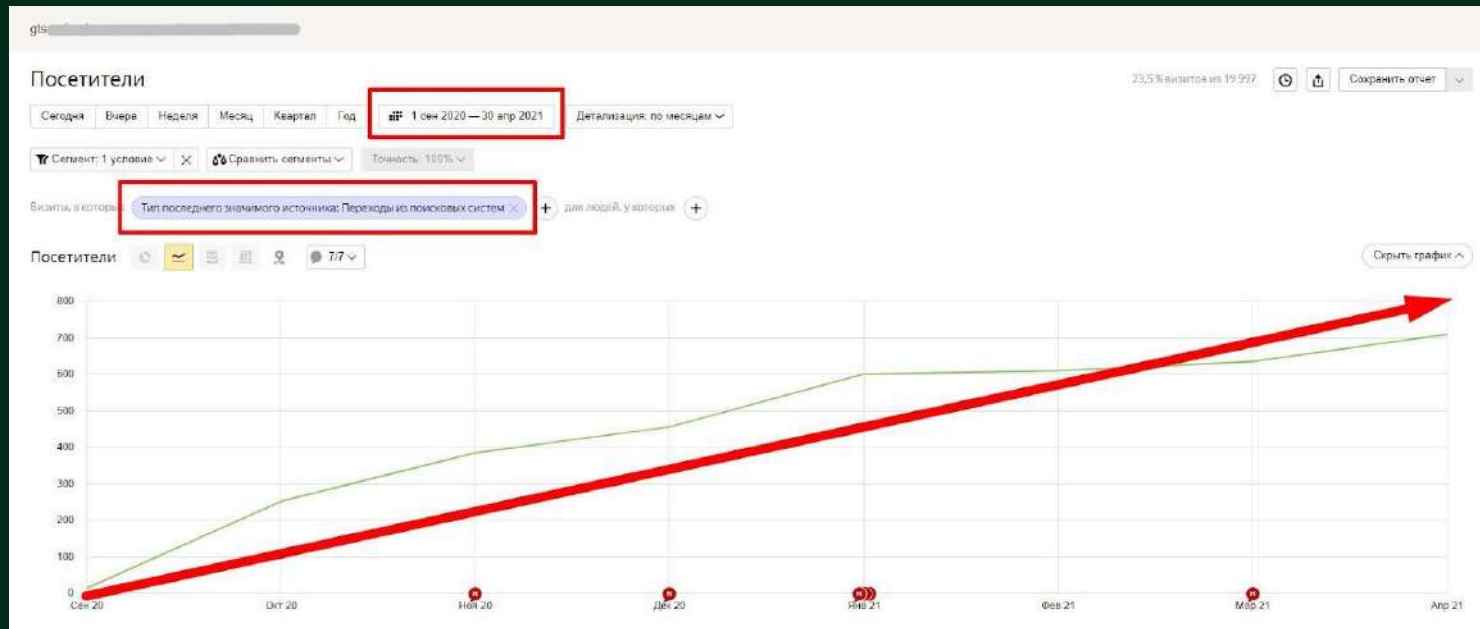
gts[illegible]

Посетители

23,5 % визитов из 19 997

Сохранить отчет

Сегодня | Вчера | Неделя | Месяц | Квартал | Год

1 сен 2020 — 30 апр 2021

Детализация: по месяцам

Сегмент: 1 условие

Сравнить сегменты

Точность: 100%

Визиты, в которых

Тип последнего значимого источника: Переходы из поисковых систем

для людей, у которых

Посетители

7/7

Скрыть график

800
700
600
500
400
300
200
100
0

Сен 20
Окт 20
Ноя 20
Дек 20
Янв 21
Фев 21
Мар 21
Апр 21